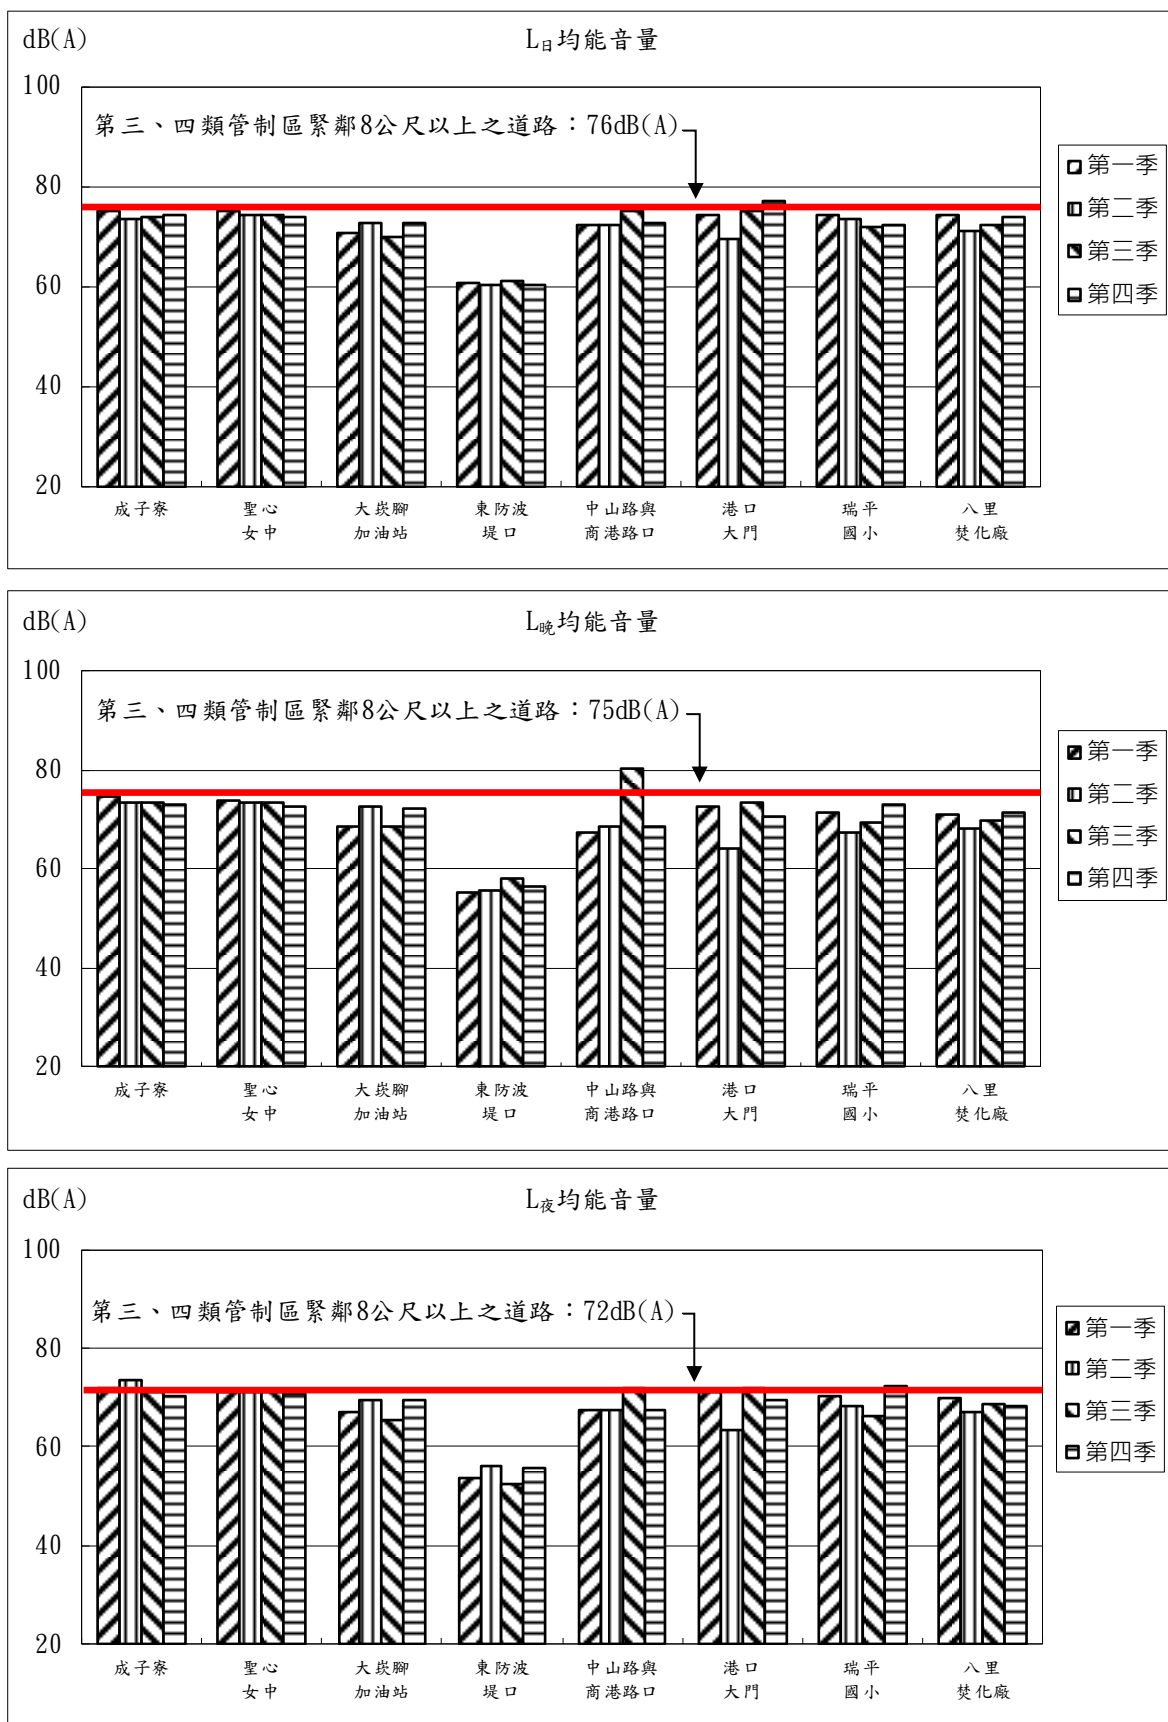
dB(A)

L日均能音量

100
80
60
40
20

第三、四類管制區緊鄰8公尺以上之道路：76dB(A)

第一季
第二季
第三季
第四季

成子寮
聖心女中
大崁腳加油站
東防波堤口
中山路與商港路口
港口大門
瑞平國小
八里焚化廠

dB(A)

L晚均能音量

100
80
60
40
20

第三、四類管制區緊鄰8公尺以上之道路：75dB(A)

第一季
第二季
第三季
第四季

成子寮
聖心女中
大崁腳加油站
東防波堤口
中山路與商港路口
港口大門
瑞平國小
八里焚化廠

dB(A)

L夜均能音量

100
80
60
40
20

第三、四類管制區緊鄰8公尺以上之道路：72dB(A)

第一季
第二季
第三季
第四季

成子寮
聖心女中
大崁腳加油站
東防波堤口
中山路與商港路口
港口大門
瑞平國小
八里焚化廠